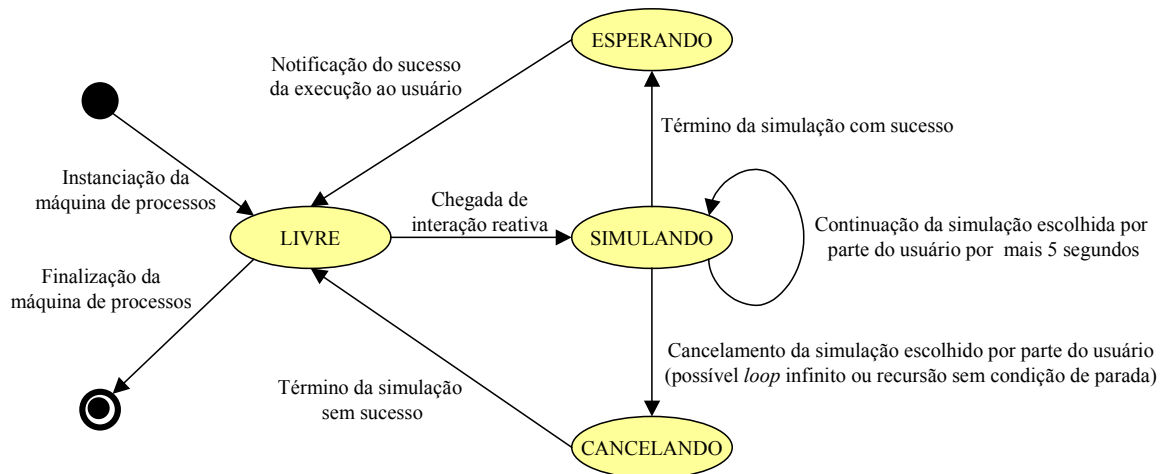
ESPERANDO

Notificação do sucesso da execução ao usuário

Término da simulação com sucesso

Instanciação da máquina de processos

Chegada de interação reativa

LIVRE

SIMULANDO

Continuação da simulação escolhida por parte do usuário por mais 5 segundos

Finalização da máquina de processos

Cancelamento da simulação escolhido por parte do usuário (possível loop infinito ou recursão sem condição de parada)

Término da simulação sem sucesso

CANCELANDO